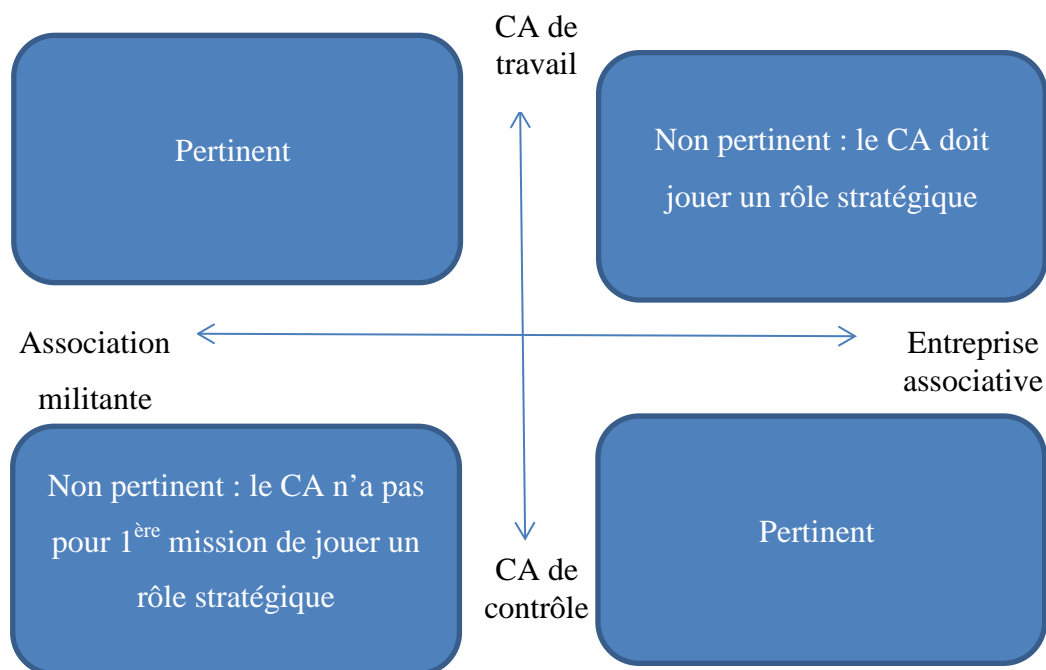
CA de travail

Pertinent

Non pertinent : le CA doit jouer un rôle stratégique

Association militante

Entreprise associative

Non pertinent : le CA n’a pas pour 1$^{ère}$ mission de jouer un rôle stratégique

Pertinent

CA de contrôle